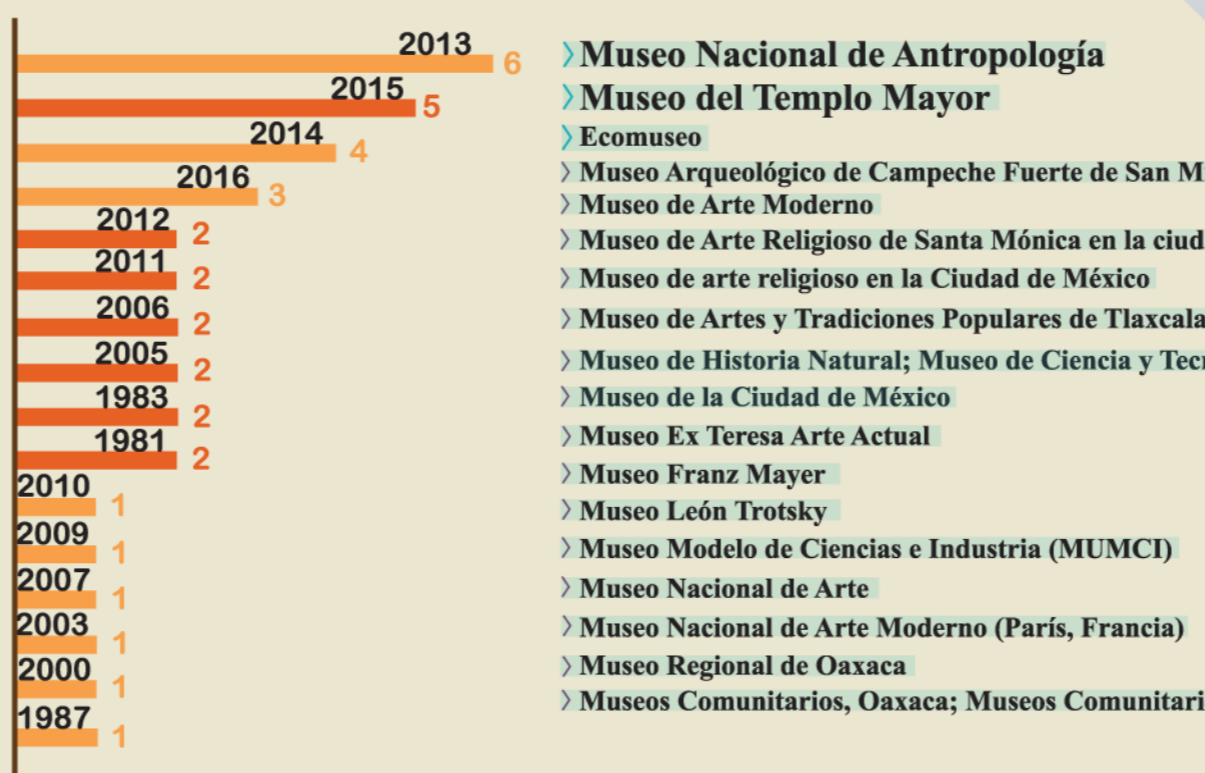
2013 6
2015 5
2014 4
2016 3
2012 2
2011 2
2006 2
2005 2
1983 2
1981 2
2010 1
2009 1
2007 1
2003 1
2000 1
1987 1

Museo Nacional de Antropología
Museo del Templo Mayor
Ecomuseo
Museo Arqueológico de Campeche Fuerte de San M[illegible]
Museo de Arte Moderno
Museo de Arte Religioso de Santa Mónica en la ciud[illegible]
Museo de arte religioso en la Ciudad de México
Museo de Artes y Tradiciones Populares de Tlaxcala
Museo de Historia Natural; Museo de Ciencia y Tec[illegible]
Museo de la Ciudad de México
Museo Ex Teresa Arte Actual
Museo Franz Mayer
Museo León Trotsky
Museo Modelo de Ciencias e Industria (MUMCI)
Museo Nacional de Arte
Museo Nacional de Arte Moderno (París, Francia)
Museo Regional de Oaxaca
Museos Comunitarios, Oaxaca; Museos Comunitari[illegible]